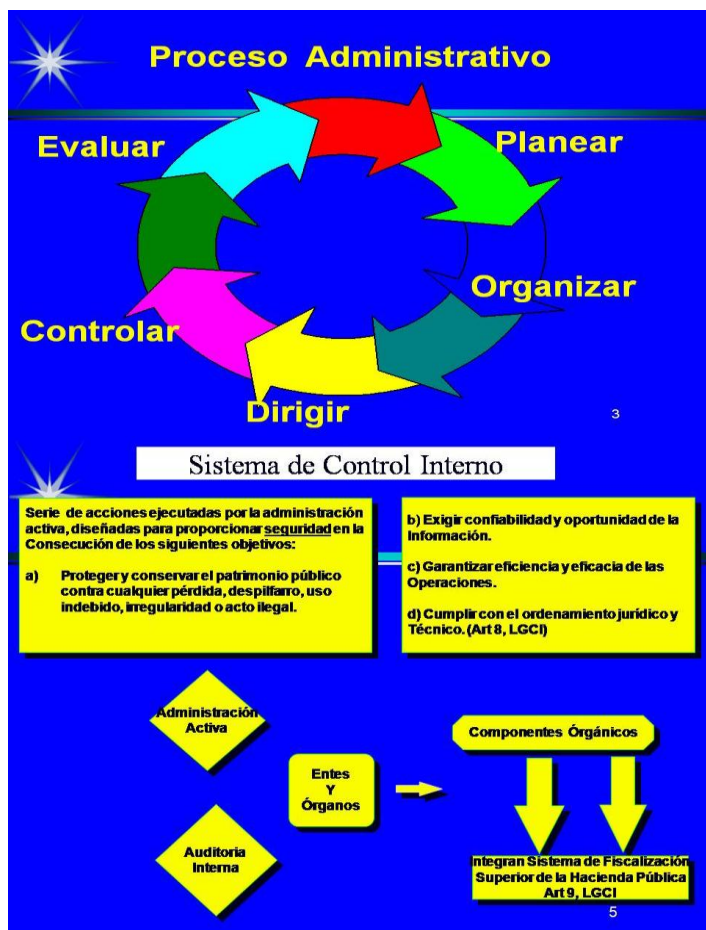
Proceso Administrativo

Evaluar

Planear

Organizar

Controlar

Dirigir

3

Sistema de Control Interno

Serie de acciones ejecutadas por la administración activa, diseñadas para proporcionar seguridad en la Consecución de los siguientes objetivos:

a) Protegery conservar el patrimonio público contra cualquier pérdida, despilfarro, uso indebido, irregularidad o acto ilegal.

b) Exigir confiabilidad y oportunidad de la Información.

c) Garantizar eficiencia y eficacia de las Operaciones.

d) Cumplir con el ordenamiento jurídico y Técnico. (Art 8, LGCI)

Administración Activa

Auditoria Interna

Entes Y Órganos

Componentes Órgánicos

Integran Sistema de Fiscalización Superior de la Hacienda Pública Art 9, LGCI

5